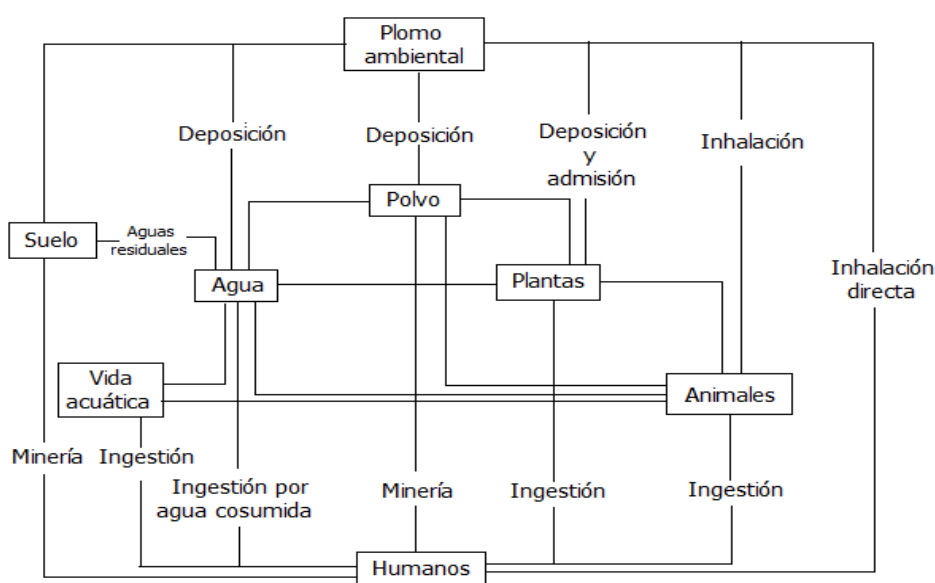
Plomo ambiental

Deposición

Deposición

Deposición y admisión

Inhalación

Polvo

Suelo

Aguas residuales

Agua

Plantas

Inhalación directa

Vida acuática

Animales

Minería

Ingestión

Ingestión por agua cosumida

Minería

Ingestión

Ingestión

Humanos